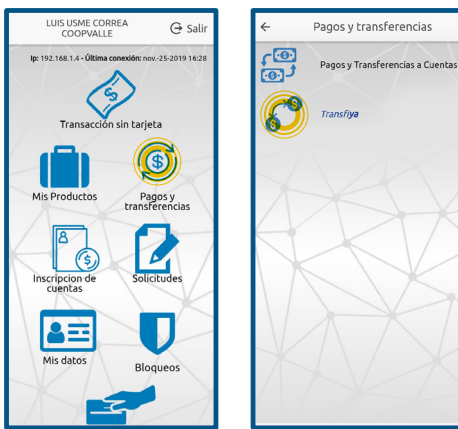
LUIS USME CORREA COOPVALLE

Salir

Ip: 192.168.1.4 - Última conexión: nov.-25-2019 16:28

Transacción sin tarjeta

Mis Productos

Pagos y transferencias

Inscripcion de cuentas

Solicitudes

Mis datos

Bloqueos

Pagos y transferencias

Pagos y Transferencias a Cuentas

Transfiya